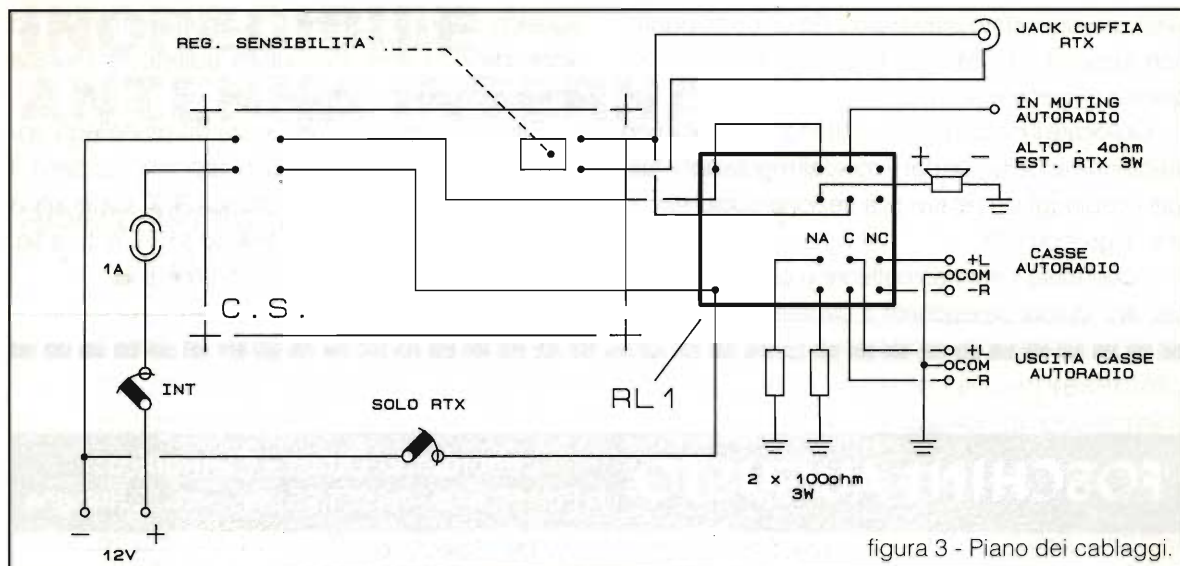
REG. SENSIBILITA`

JACK CUFFIA RTX

IN MUTING AUTORADIO

ALTOP. 4ohm EST. RTX 3W

+ −

NA C NC

CASSE AUTORADIO

+L
COM
−R

1A

C.S.

+L
COM
−R

USCITA CASSE AUTORADIO

INT

RL1

SOLO RTX

2 x 10ohm 3W

− +

12V

figura 3 - Piano dei cablaggi.